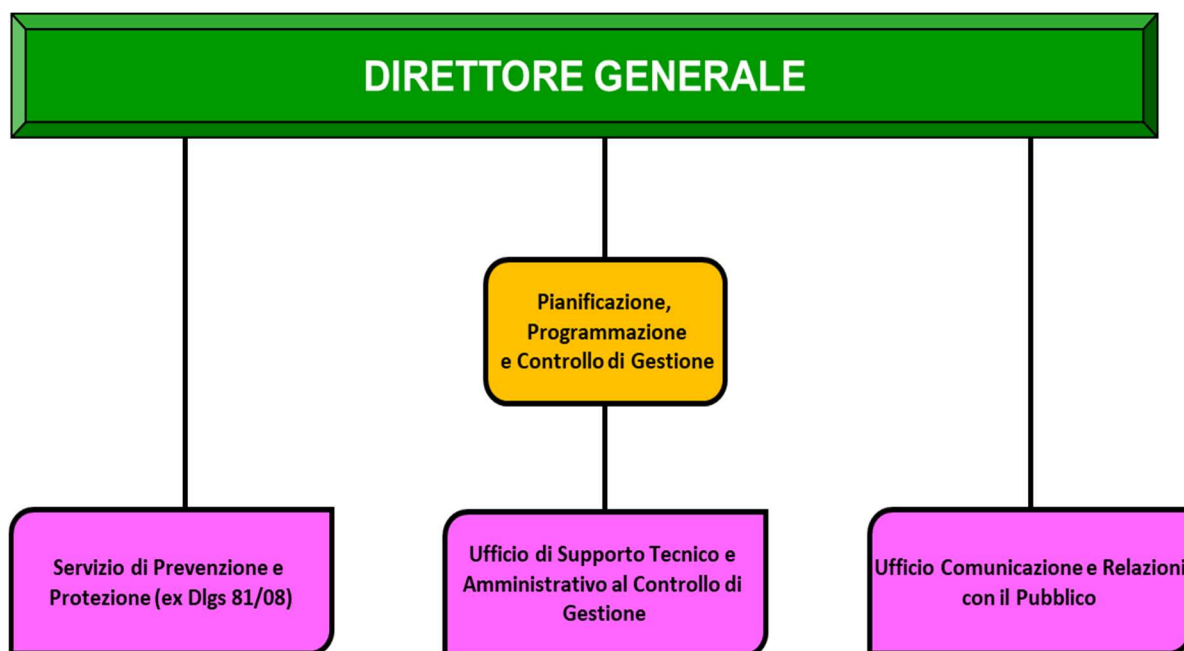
DIRETTORE GENERALE

Pianificazione, Programmazione e Controllo di Gestione

Servizio di Prevenzione e Protezione (ex Dlgs 81/08)

Ufficio di Supporto Tecnico e Amministrativo al Controllo di Gestione

Ufficio Comunicazione e Relazioni con il Pubblico